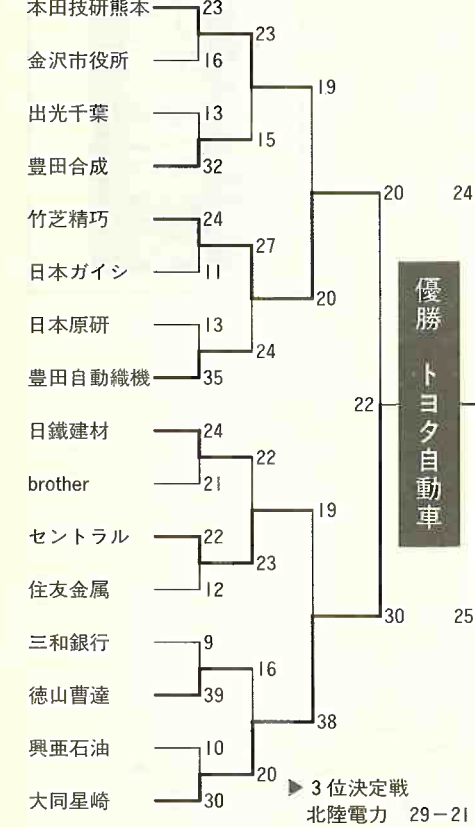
本田技研熊本 23
金沢市役所 16
23
出光千葉 13
豊田合成 32
15
19
竹芝精巧 24
日本ガイシ 11
27
日本原研 13
豊田自動織機 35
24
20
20
24
優勝
トヨタ自動車
22
日鐵建材 24
brother 21
22
セントラル 22
住友金属 12
23
19
三和銀行 9
徳山曹達 39
16
興亜石油 10
大同星崎 30
20
38
30
25
▶ 3位決定戦
北陸電力 29－21